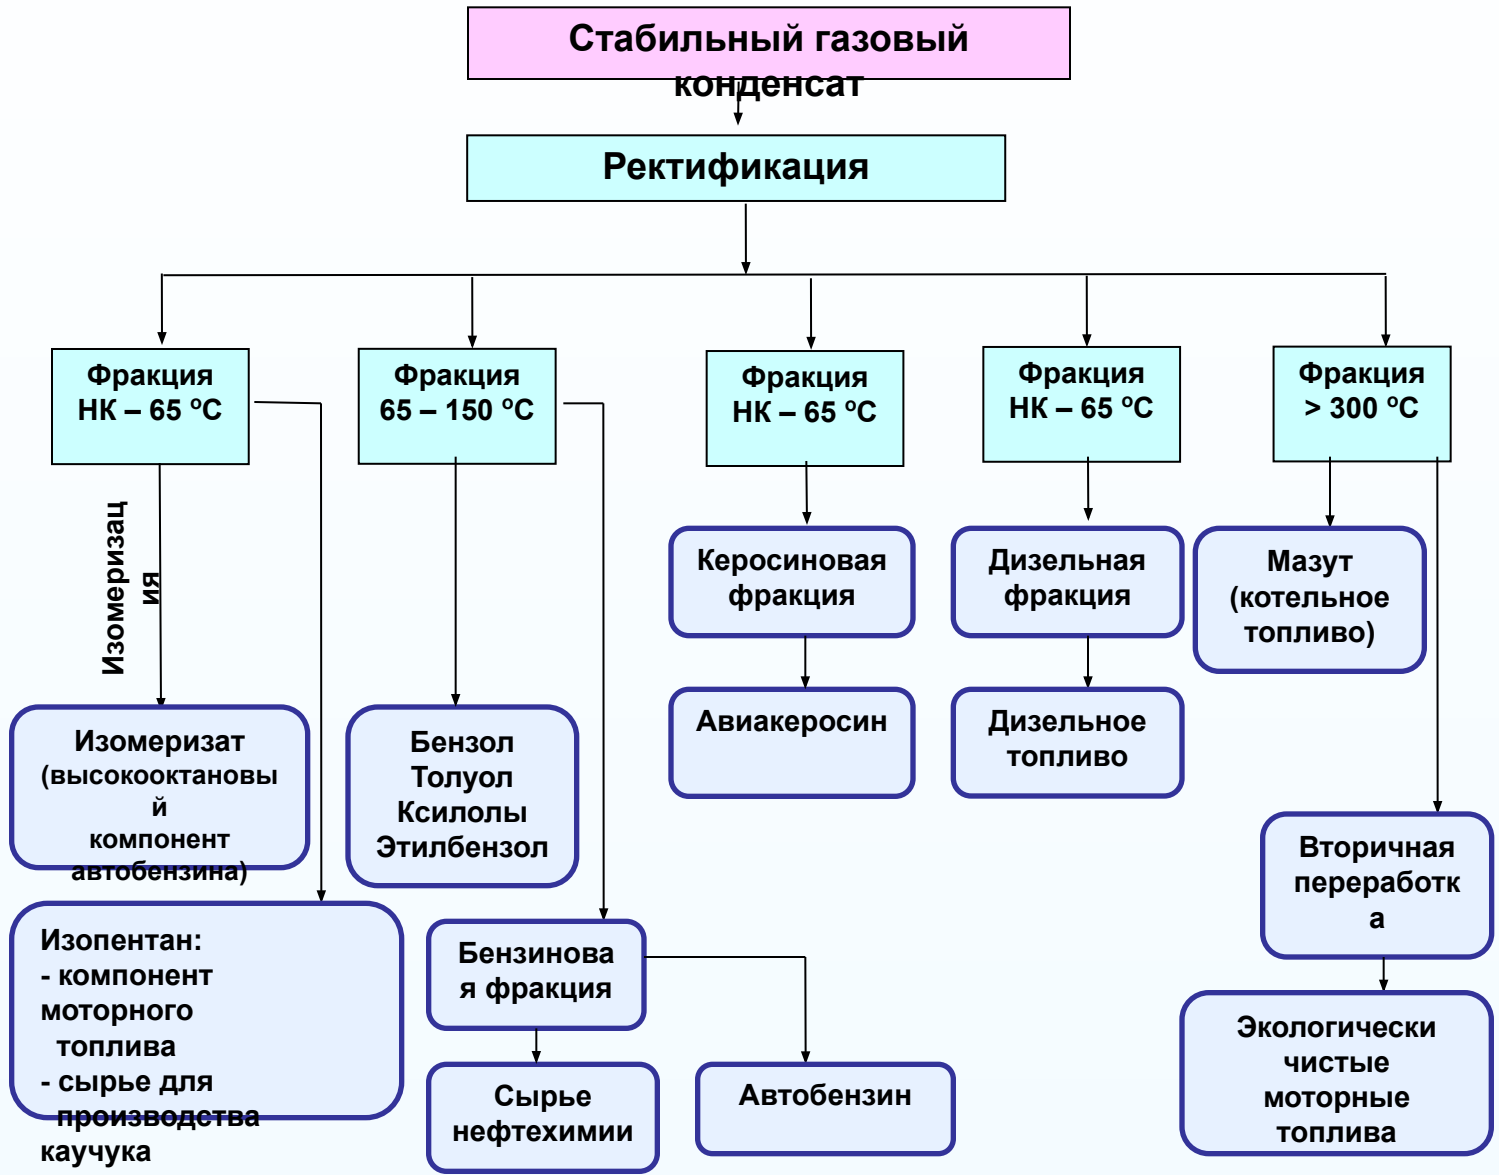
Стабильный газовый конденсат

Ректификация

Фракция НК – 65 °С

Фракция 65 – 150 °С

Фракция НК – 65 °С

Фракция НК – 65 °С

Фракция > 300 °С

Изомеризация

Изомеризат (высокооктановый компонент автобензина)

Изопентан:
- компонент моторного топлива
- сырье для производства каучука

Бензол
Толуол
Ксилолы
Этилбензол

Бензиновая фракция

Сырье нефтехимии

Автобензин

Керосиновая фракция

Авиакеросин

Дизельная фракция

Дизельное топливо

Мазут (котельное топливо)

Вторичная переработка

Экологически чистые моторные топлива